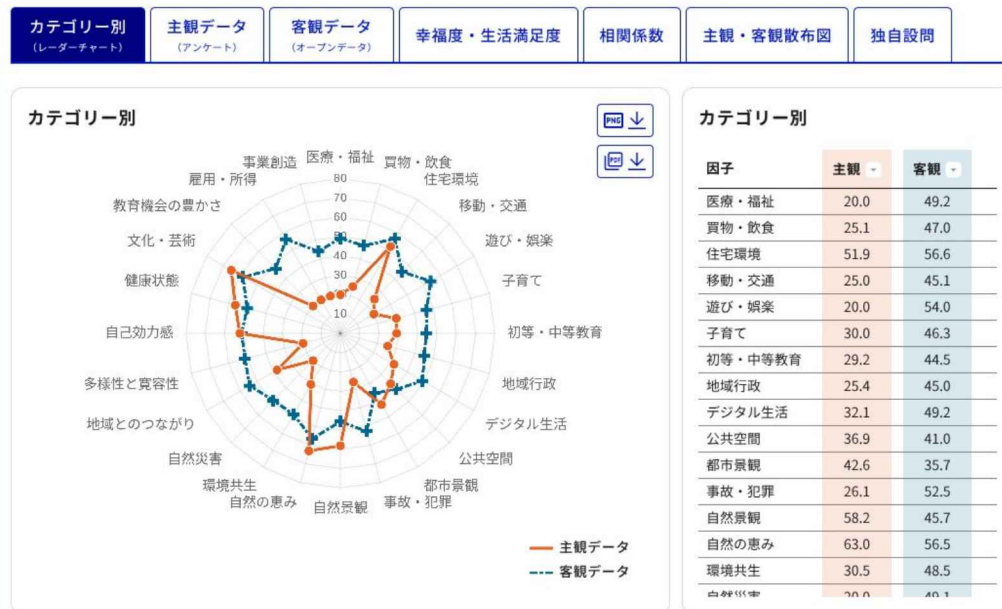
カテゴリー別 (レーダーチャート)
主観データ (アンケート)
客観データ (オープンデータ)
幸福度・生活満足度
相関係数
主観・客観散布図
独自設問

カテゴリー別

PNG
PDF

医療・福祉
買物・飲食
住宅環境
移動・交通
遊び・娯楽
子育て
初等・中等教育
地域行政
デジタル生活
公共空間
都市景観
事故・犯罪
自然景観
自然の恵み
環境共生
自然災害
地域とのつながり
多様性と寛容性
自己効力感
健康状態
文化・芸術
教育機会の豊かさ
雇用・所得
事業創造

80
70
60
50
40
30
20
10

主観データ
客観データ

カテゴリー別

| 因子 | 主観 | 客観 |
|---|---|---|
| 医療・福祉 | 20.0 | 49.2 |
| 買物・飲食 | 25.1 | 47.0 |
| 住宅環境 | 51.9 | 56.6 |
| 移動・交通 | 25.0 | 45.1 |
| 遊び・娯楽 | 20.0 | 54.0 |
| 子育て | 30.0 | 46.3 |
| 初等・中等教育 | 29.2 | 44.5 |
| 地域行政 | 25.4 | 45.0 |
| デジタル生活 | 32.1 | 49.2 |
| 公共空間 | 36.9 | 41.0 |
| 都市景観 | 42.6 | 35.7 |
| 事故・犯罪 | 26.1 | 52.5 |
| 自然景観 | 58.2 | 45.7 |
| 自然の恵み | 63.0 | 56.5 |
| 環境共生 | 30.5 | 48.5 |
| 自然災害 | 20.0 | 49.1 |